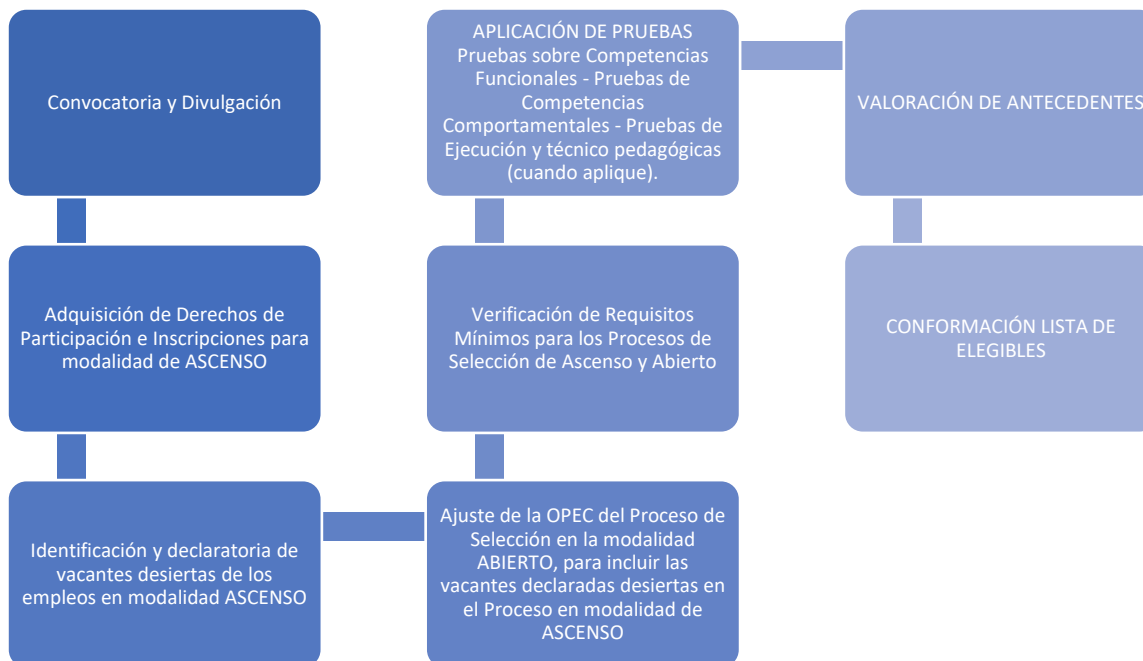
Convocatoria y Divulgación

Adquisición de Derechos de Participación e Inscripciones para modalidad de ASCENSO

Identificación y declaratoria de vacantes desiertas de los empleos en modalidad ASCENSO

Ajuste de la OPEC del Proceso de Selección en la modalidad ABIERTO, para incluir las vacantes declaradas desiertas en el Proceso en modalidad de ASCENSO

Verificación de Requisitos Mínimos para los Procesos de Selección de Ascenso y Abierto

APLICACIÓN DE PRUEBAS Pruebas sobre Competencias Funcionales - Pruebas de Competencias Comportamentales - Pruebas de Ejecución y técnico pedagógicas (cuando aplique).

VALORACIÓN DE ANTECEDENTES

CONFORMACIÓN LISTA DE ELEGIBLES